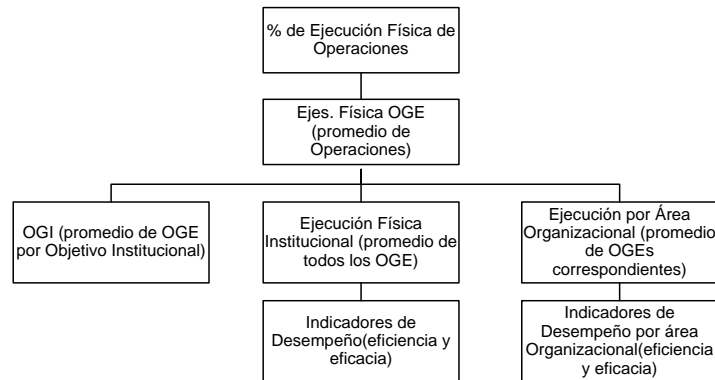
% de Ejecución Física de Operaciones

Ejes. Física OGE (promedio de Operaciones)

OGI (promedio de OGE por Objetivo Institucional)

Ejecución Física Institucional (promedio de todos los OGE)

Ejecución por Área Organizacional (promedio de OGEs correspondientes)

Indicadores de Desempeño(eficiencia y eficacia)

Indicadores de Desempeño por área Organizacional(eficiencia y eficacia)